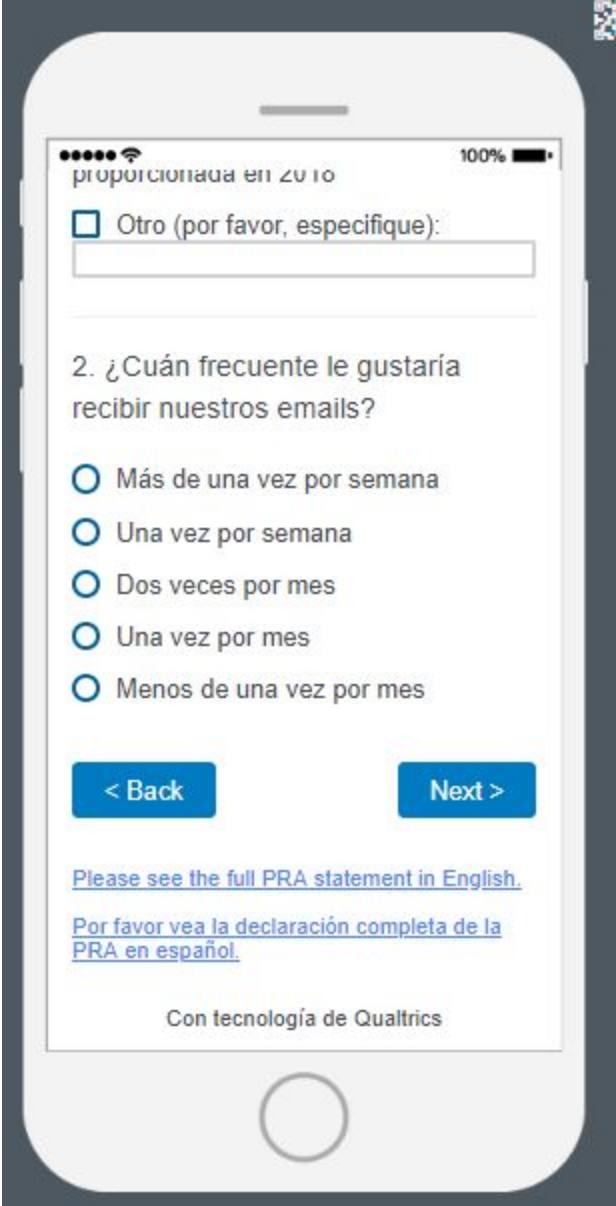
100%

proporcionada en 2018

Otro (por favor, especifique):

2. ¿Cuán frecuente le gustaría recibir nuestros emails?

Más de una vez por semana

Una vez por semana

Dos veces por mes

Una vez por mes

Menos de una vez por mes

< Back

Next >

Please see the full PRA statement in English.

Por favor vea la declaración completa de la PRA en español.

Con tecnología de Qualtrics